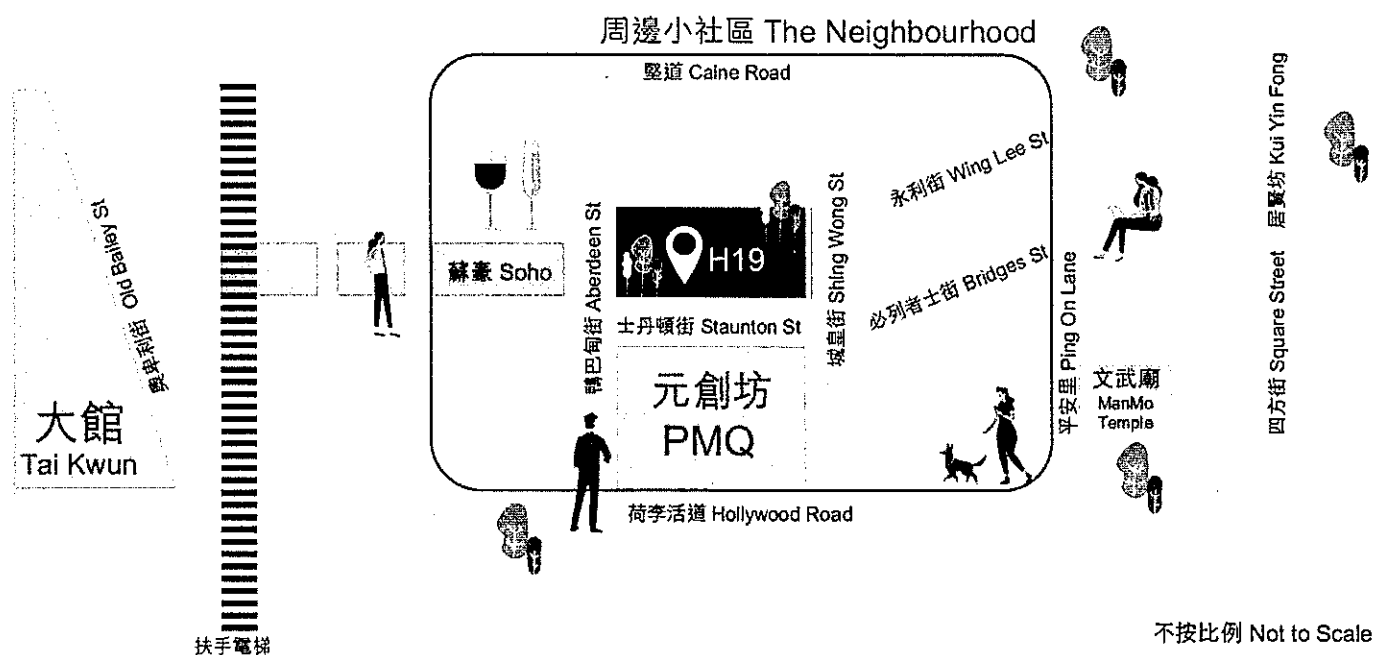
周邊小社區 The Neighbourhood

堅道 Caine Road

大館
Tai Kwun

奧卑利街 Old Bailey St

蘇豪 Soho

鴨巴甸街 Aberdeen St

H19

士丹頓街 Staunton St

元創坊
PMQ

城皇街 Shing Wong St

永利街 Wing Lee St

必列者士街 Bridges St

平安里 Ping On Lane

文武廟
ManMo Temple

四方街 Square Street

居賢坊 Kui Yin Fong

荷李活道 Hollywood Road

扶手電梯

不按比例 Not to Scale